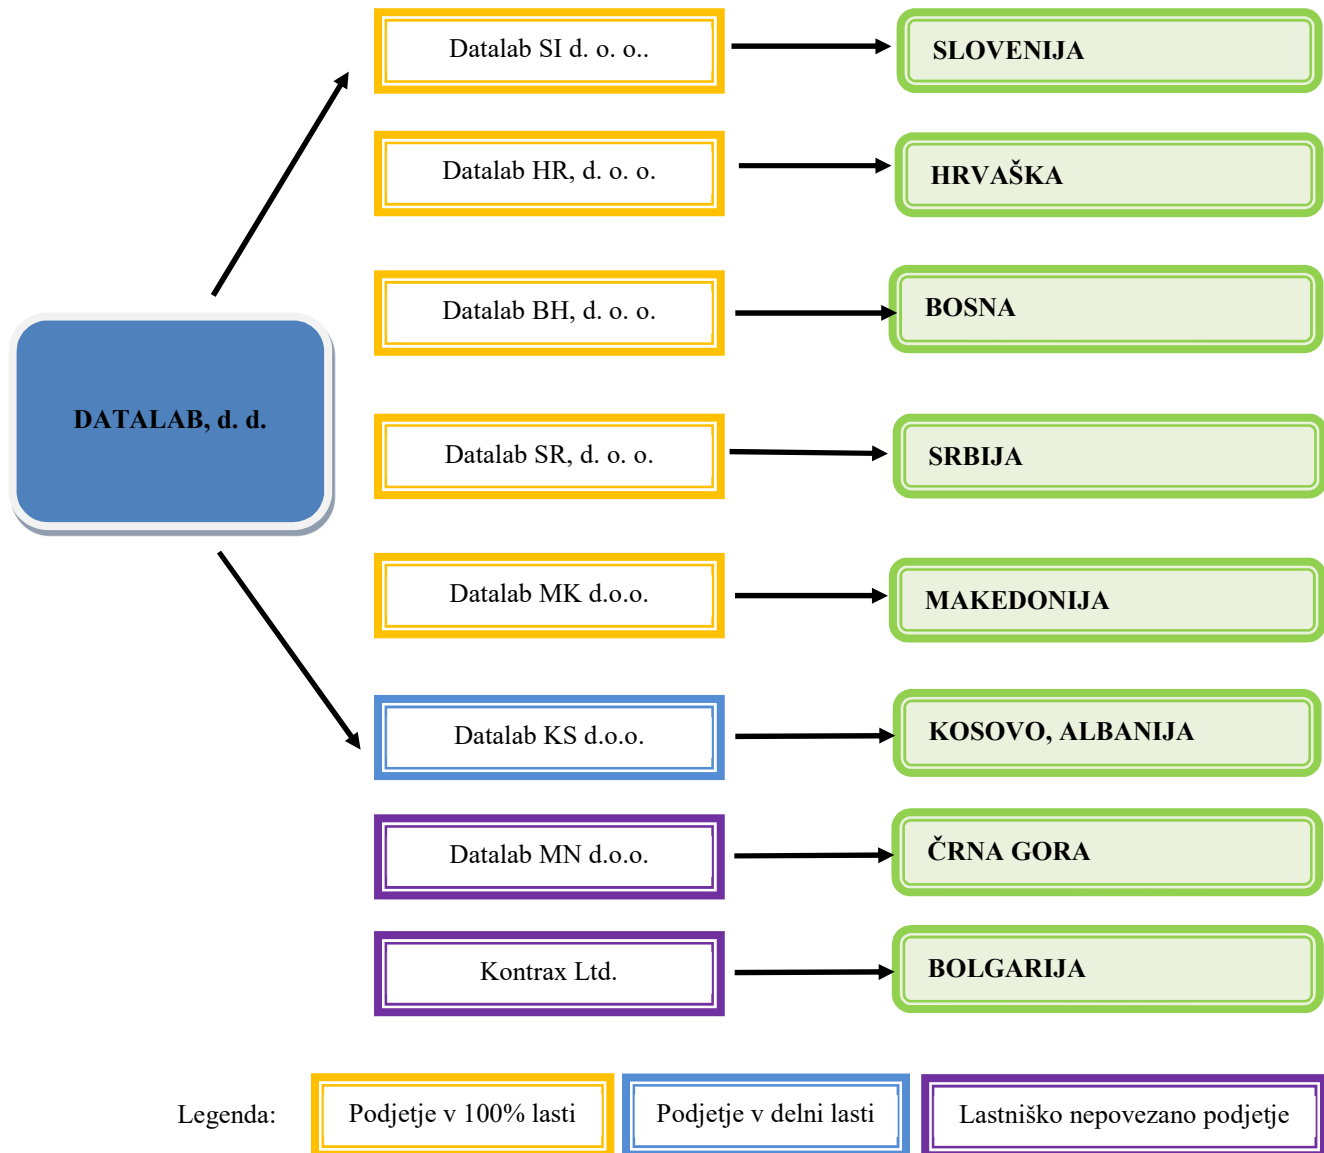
DATALAB, d. d.

Datalab SI d. o. o..

SLOVENIJA

Datalab HR, d. o. o.

HRVAŠKA

Datalab BH, d. o. o.

BOSNA

Datalab SR, d. o. o.

SRBIJA

Datalab MK d.o.o.

MAKEDONIJA

Datalab KS d.o.o.

KOSOVO, ALBANIJA

Datalab MN d.o.o.

ČRNA GORA

Kontrax Ltd.

BOLGARIJA

Legenda: Podjetje v 100% lasti Podjetje v delni lasti Lastniško nepovezano podjetje